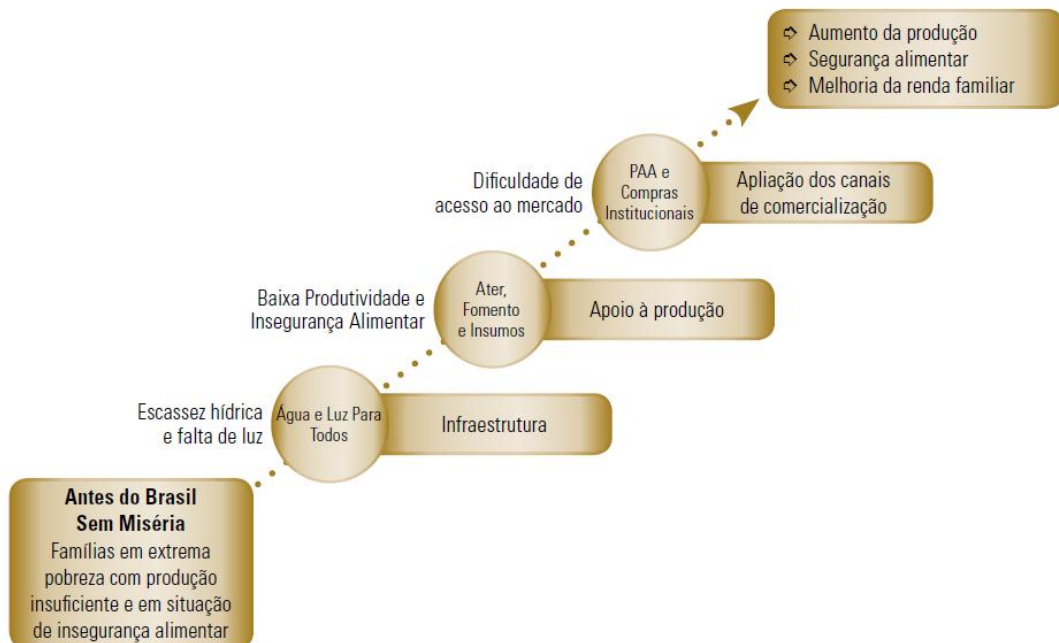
Antes do Brasil Sem Miséria
Famílias em extrema pobreza com produção insuficiente e em situação de insegurança alimentar

Escassez hídrica e falta de luz

Água e Luz Para Todos

Infraestrutura

Baixa Produtividade e Insegurança Alimentar

Ater, Fomento e Insumos

Apoio à produção

Dificuldade de acesso ao mercado

PAA e Compras Institucionais

Apliação dos canais de comercialização

➪ Aumento da produção
➪ Segurança alimentar
➪ Melhoria da renda familiar